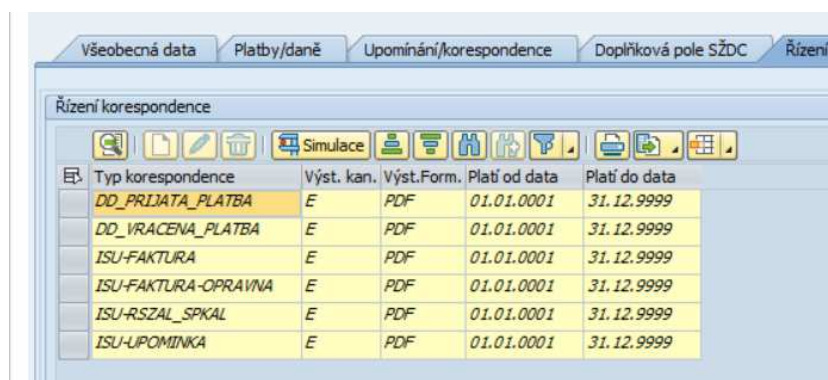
Všeobecná data | Platby/daně | Upomínání/korespondence | Doplňková pole SŽDC | Řízení

Řízení korespondence

Simulace

| Typ korespondence | Výst. kan. | Výst.Form. | Platí od data | Platí do data |
|---|---|---|---|---|
| DD_PRIJATA_PLATBA | E | PDF | 01.01.0001 | 31.12.9999 |
| DD_VRACENA_PLATBA | E | PDF | 01.01.0001 | 31.12.9999 |
| ISU-FAKTURA | E | PDF | 01.01.0001 | 31.12.9999 |
| ISU-FAKTURA-OPRAVNA | E | PDF | 01.01.0001 | 31.12.9999 |
| ISU-RSZAL_SPKAL | E | PDF | 01.01.0001 | 31.12.9999 |
| ISU-UPOMINKA | E | PDF | 01.01.0001 | 31.12.9999 |